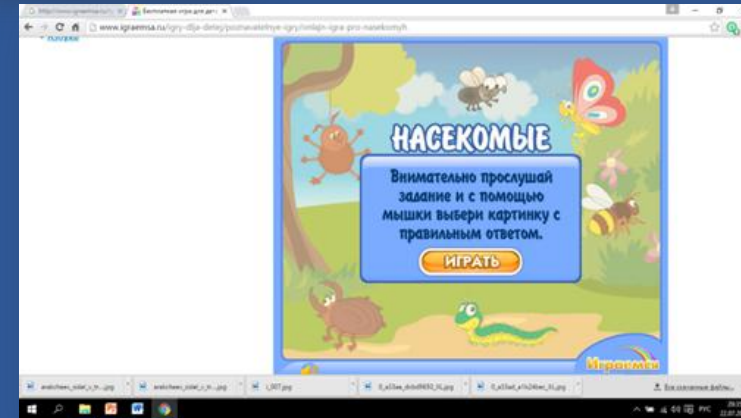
http://www.igraemsa.ru/ | Бесплатная игра для дет ×

www.igraemsa.ru/igry-dlja-detej/poznavatelnye-igry/onlajn-igra-pro-nasekomyh

НАСЕКОМЫЕ

Внимательно прослушай задание и с помощью мышки выбери картинку с правильным ответом.

ИГРАТЬ

Играемся

arakcheev_sobel_c_m....jpg

arakcheev_sobel_c_m....jpg

i_007.jpg

0_a53ea_dcbd9692_XL.jpg

0_a53ad_a1b24bec_XL.jpg

Все скачанные файлы...

РУС